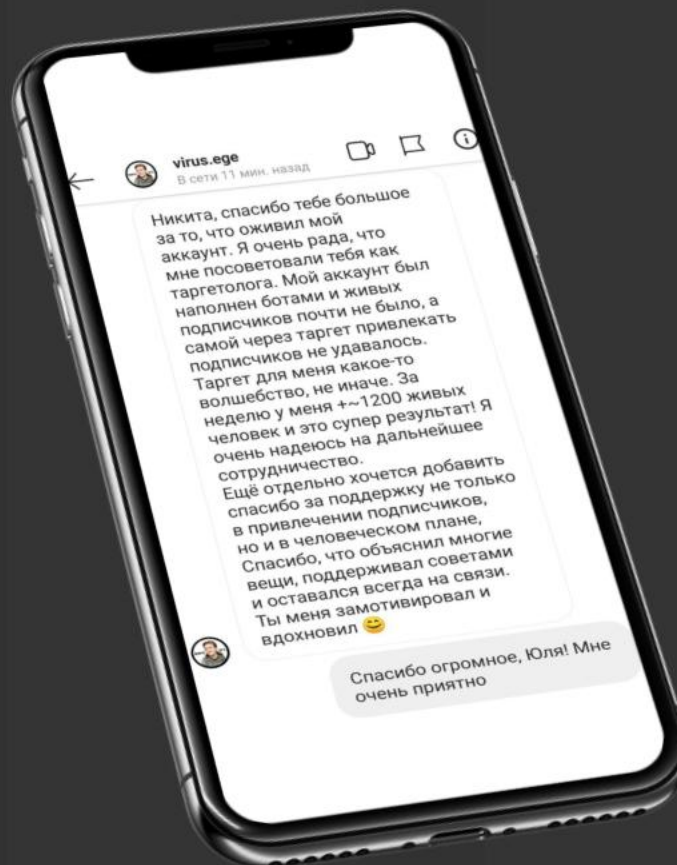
virus.ege
В сети 11 мин. назад

Никита, спасибо тебе большое за то, что оживил мой аккаунт. Я очень рада, что мне посоветовали тебя как таргетолога. Мой аккаунт был наполнен ботами и живых подписчиков почти не было, а самой через таргет привлекать подписчиков не удавалось. Таргет для меня какое-то волшебство, не иначе. За неделю у меня +~1200 живых человек и это супер результат! Я очень надеюсь на дальнейшее сотрудничество.
Ещё отдельно хочется добавить спасибо за поддержку не только в привлечении подписчиков, но и в человеческом плане. Спасибо, что объяснил многие вещи, поддерживал советами и оставался всегда на связи. Ты меня замотивировал и вдохновил 😊

Спасибо огромное, Юля! Мне очень приятно